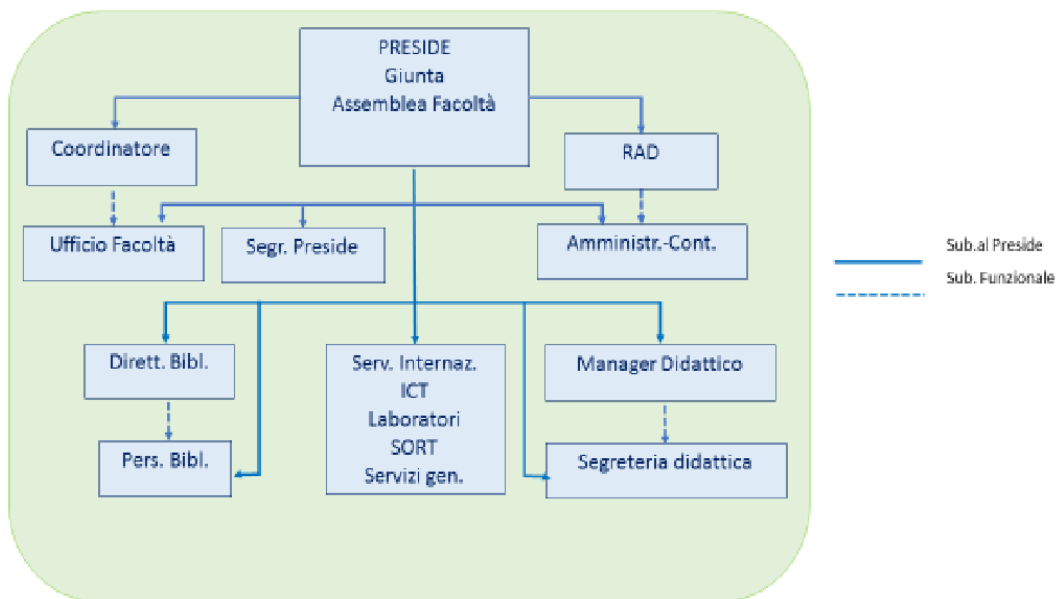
PRESIDE
Giunta
Assemblea Facoltà

Coordinatore

RAD

Ufficio Facoltà

Segr. Preside

Amministr.-Cont.

Sub.al Preside

Sub. Funzionale

Dirett. Bibl.

Serv. Internaz.
ICT
Laboratori
SORT
Servizi gen.

Manager Didattico

Pers. Bibl.

Segreteria didattica